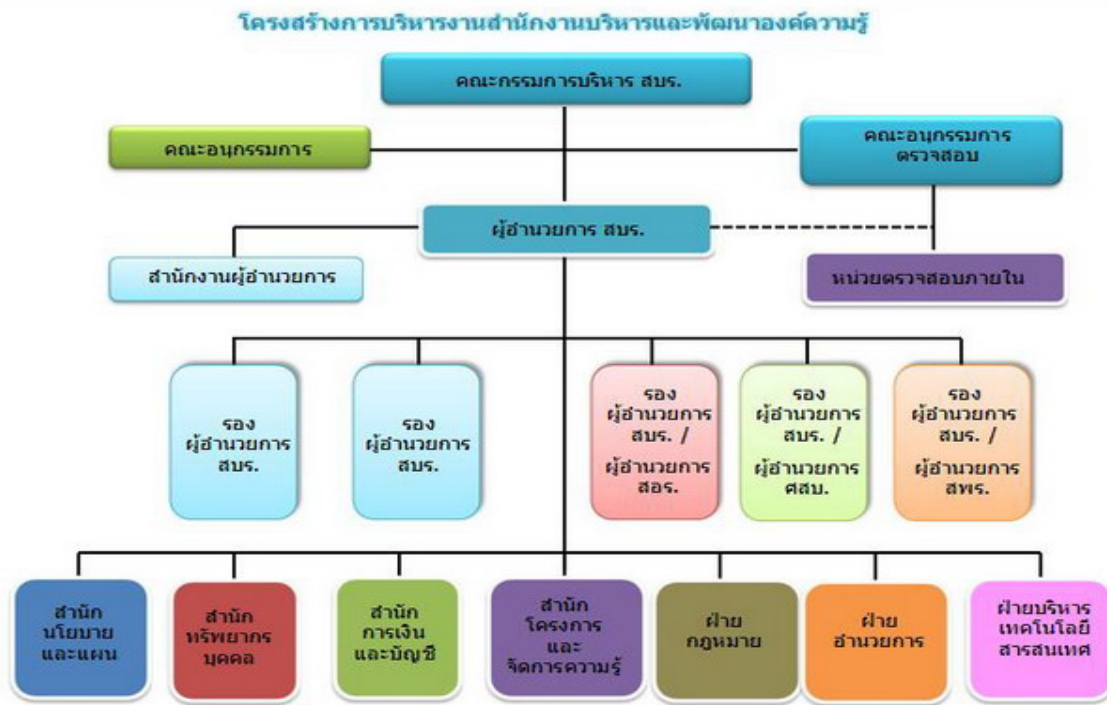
โครงสร้างการบริหารงานสำนักงานบริหารและพัฒนาองค์ความรู้

คณะกรรมการบริหาร สบร.

คณะอนุกรรมการ

คณะอนุกรรมการ ตรวจสอบ

ผู้อำนวยการ สบร.

สำนักงานผู้อำนวยการ

หน่วยตรวจสอบภายใน

รอง ผู้อำนวยการ สบร.

รอง ผู้อำนวยการ สบร.

รอง ผู้อำนวยการ สบร. / ผู้อำนวยการ สอร.

รอง ผู้อำนวยการ สบร. / ผู้อำนวยการ ศสบ.

รอง ผู้อำนวยการ สบร. / ผู้อำนวยการ สพร.

สำนัก นโยบาย และแผน

สำนัก ทรัพยากร บุคคล

สำนัก การเงิน และบัญชี

สำนัก โครงการ และ จัดการความรู้

ฝ่าย กฎหมาย

ฝ่าย อำนวยการ

ฝ่ายบริหาร เทคโนโลยี สารสนเทศ